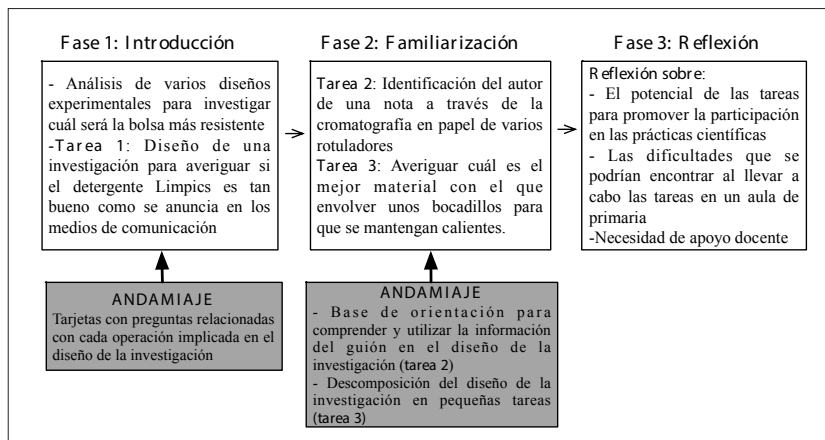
Fase 1: Introducción

- Análisis de varios diseños experimentales para investigar cuál será la bolsa más resistente
-Tarea 1: Diseño de una investigación para averiguar si el detergente Limpics es tan bueno como se anuncia en los medios de comunicación

ANDAMIAJE
Tarjetas con preguntas relacionadas con cada operación implicada en el diseño de la investigación

Fase 2: Familiarización

Tarea 2: Identificación del autor de una nota a través de la cromatografía en papel de varios rotuladores
Tarea 3: Averiguar cuál es el mejor material con el que envolver unos bocadillos para que se mantengan calientes.

ANDAMIAJE
- Base de orientación para comprender y utilizar la información del guión en el diseño de la investigación (tarea 2)
- Descomposición del diseño de la investigación en pequeñas tareas (tarea 3)

Fase 3: Reflexión

Reflexión sobre:
- El potencial de las tareas para promover la participación en las prácticas científicas
- Las dificultades que se podrían encontrar al llevar a cabo las tareas en un aula de primaria
-Necesidad de apoyo docente